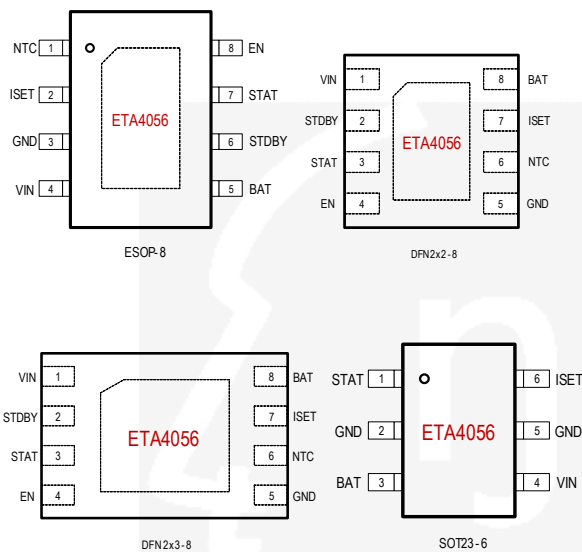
NTC 1
ISET 2
GND 3
VIN 4
ETA4056
8 EN
7 STAT
6 STDBY
5 BAT
ESOP-8

VIN 1
STDBY 2
STAT 3
EN 4
ETA4056
8 BAT
7 ISET
6 NTC
5 GND
DFN2x2-8

VIN 1
STDBY 2
STAT 3
EN 4
ETA4056
8 BAT
7 ISET
6 NTC
5 GND
DFN2x3-8

STAT 1
GND 2
BAT 3
ETA4056
6 ISET
5 GND
4 VIN
SOT23-6